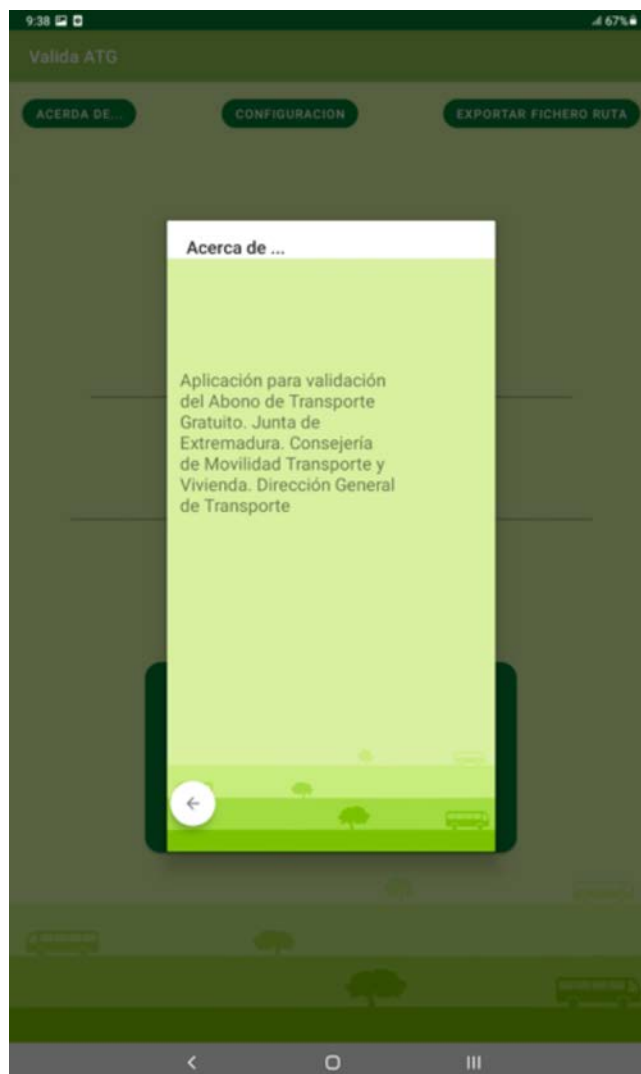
9:38 67%

Valida ATG

ACERDA DE...

CONFIGURACION

EXPORTAR FICHERO RUTA

Acerca de ...

Aplicación para validación del Abono de Transporte Gratuito. Junta de Extremadura. Consejería de Movilidad Transporte y Vivienda. Dirección General de Transporte